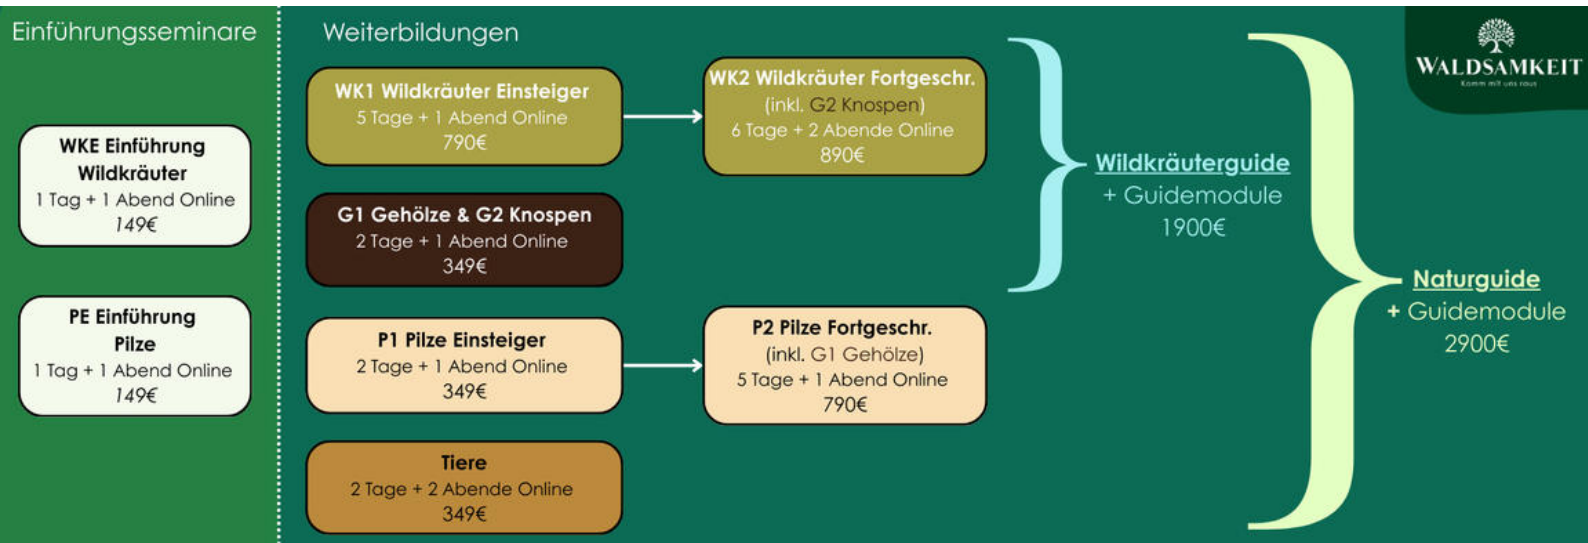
Einführungsseminare

WKE Einführung Wildkräuter
1 Tag + 1 Abend Online
149€

PE Einführung Pilze
1 Tag + 1 Abend Online
149€

Weiterbildungen

WK1 Wildkräuter Einsteiger
5 Tage + 1 Abend Online
790€

WK2 Wildkräuter Fortgeschr.
(inkl. G2 Knospen)
6 Tage + 2 Abende Online
890€

G1 Gehölze & G2 Knospen
2 Tage + 1 Abend Online
349€

P1 Pilze Einsteiger
2 Tage + 1 Abend Online
349€

P2 Pilze Fortgeschr.
(inkl. G1 Gehölze)
5 Tage + 1 Abend Online
790€

Tiere
2 Tage + 2 Abende Online
349€

Wildkräuterguide
+ Guidemodule
1900€

WALDSAMKEIT
Komm mit uns raus

Naturguide
+ Guidemodule
2900€